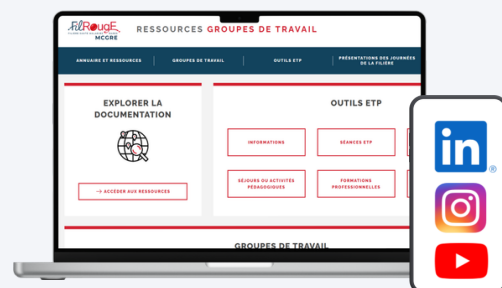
filRouge
MCGRE
RESSOURCES GROUPES DE TRAVAIL

ANNUAIRE ET RESSOURCES
GROUPES DE TRAVAIL
OUTILS ETP
PRÉSENTATIONS DES JOURNÉES DE LA FILIÈRE

EXPLORER LA DOCUMENTATION

→ ACCÉDER AUX RESSOURCES

OUTILS ETP

INFORMATIONS
SEANCES ETP
SÉJOURS OU ACTIVITÉS PÉDAGOGIQUES
FORMATIONS PROFESSIONNELLES

GROUPES DE TRAVAIL

in
®